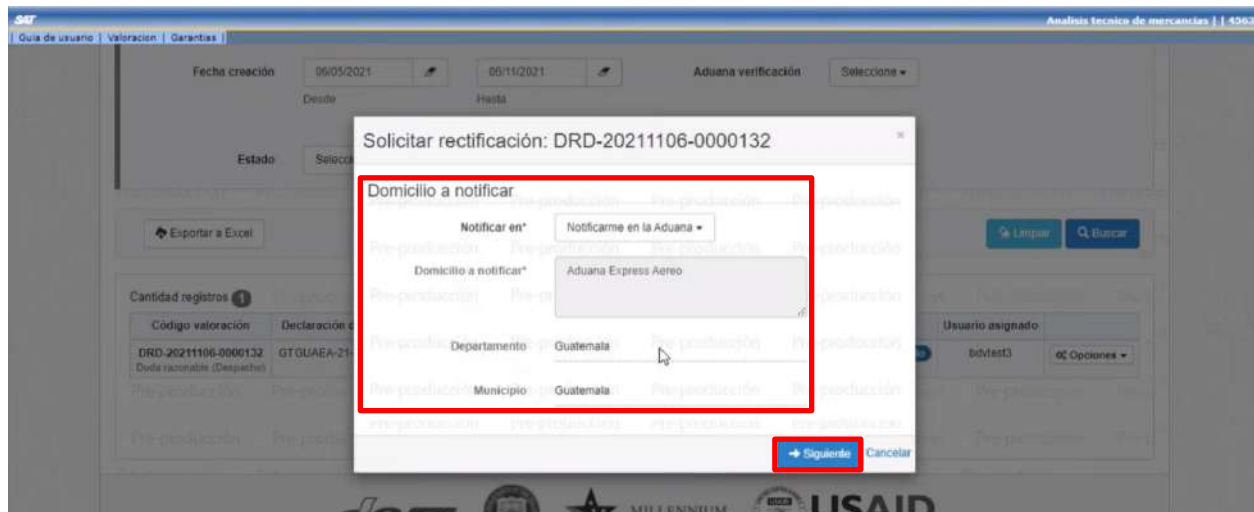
SAT

Analisis tecnico de mercancias | | 4363

| Guia de usuario | Valoracion | Garantias |

Fecha creación 06/05/2021 Desde

06/11/2021 Hasta

Aduana verificación Seleccione ▾

Estado Selecc

Exportar a Excel

Limpiar Buscar

Cantidad registros 1

| Código valoración | Declaración | Usuario asignado | |
|---|---|---|---|
| DRD-20211106-0000132 Duda razonable (Despacho) | GTGUAEA-21- | bdvtest3 | Opciones ▾ |

Solicitar rectificación: DRD-20211106-0000132

×

Domicilio a notificar

Notificar en* Notificarme en la Aduana ▾

Domicilio a notificar* Aduana Express Aereo

Departamento Guatemala

Municipio Guatemala

Pre-producción

→ Siguiente Cancelar

MILLENNIUM

USAID